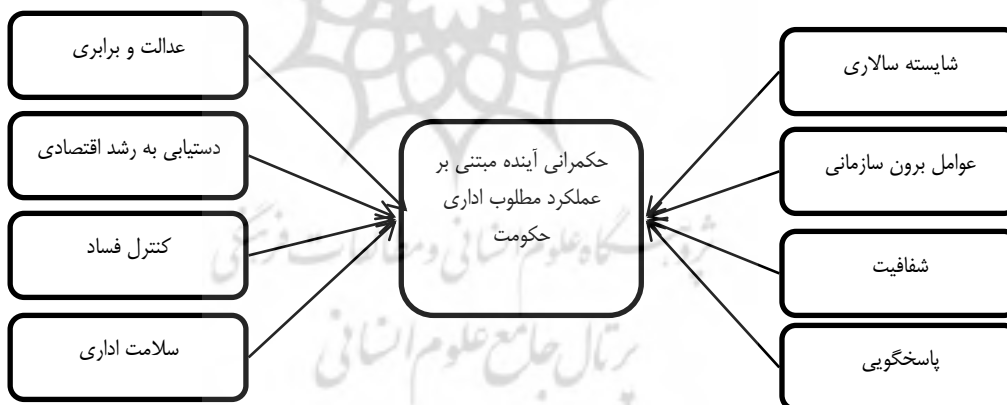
شایسته سالاری

عوامل برون سازمانی

شفافیت

پاسخگویی

حکمرانی آینده مبتنی بر عملکرد مطلوب اداری حکومت

عدالت و برابری

دستیابی به رشد اقتصادی

کنترل فساد

سلامت اداری

پژوهشگاه علوم انسانی و مطالعات فرهنگی

پرتال جامع علوم انسانی